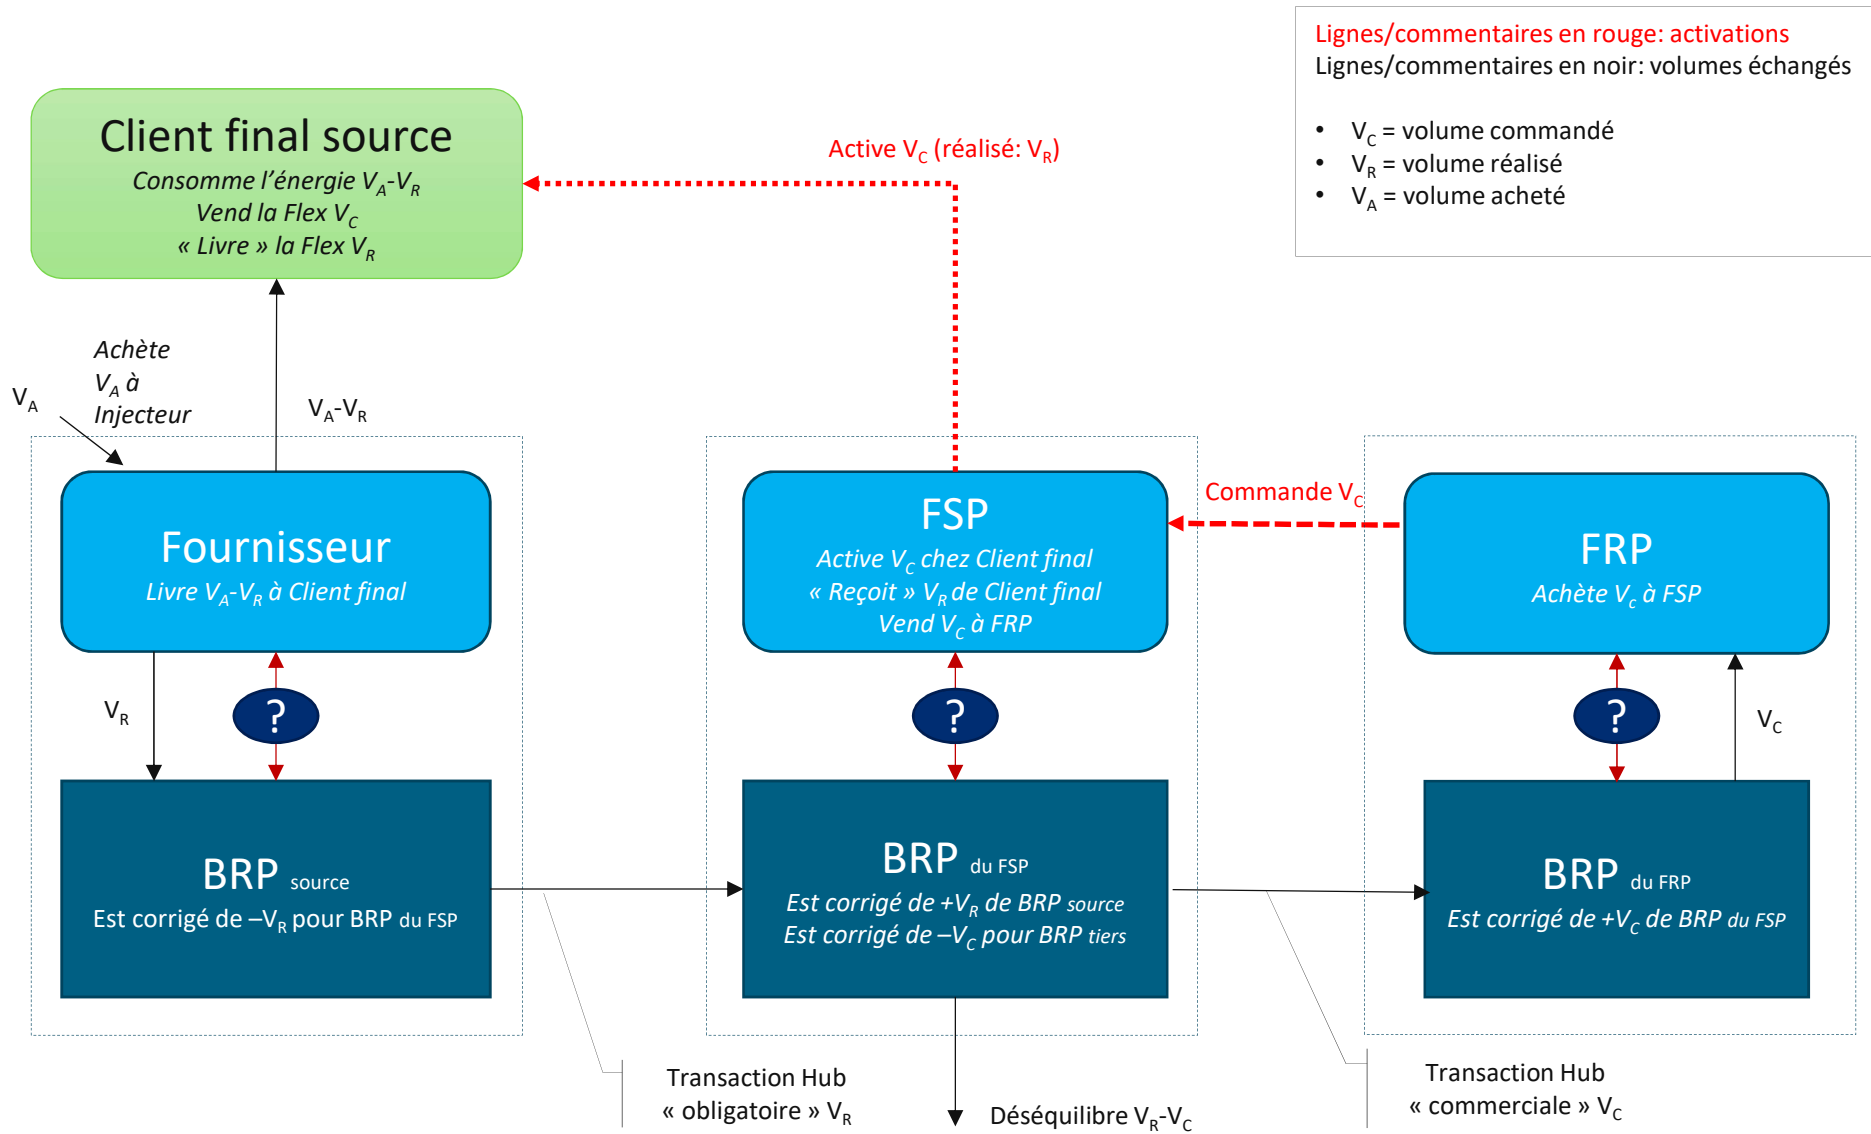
Lignes/commentaires en rouge: activations
Lignes/commentaires en noir: volumes échangés

- $V_C$ = volume commandé
- $V_R$ = volume réalisé
- $V_A$ = volume acheté

Client final source
Consomme l'énergie $V_A$-$V_R$
Vend la Flex $V_C$
« Livre » la Flex $V_R$

Active $V_C$ (réalisé: $V_R$)

Achète $V_A$ à Injecteur

$V_A$

$V_A$-$V_R$

Fournisseur
Livre $V_A$-$V_R$ à Client final

FSP
Active $V_C$ chez Client final
« Reçoit » $V_R$ de Client final
Vend $V_C$ à FRP

Commande $V_C$

FRP
Achète $V_c$ à FSP

$V_R$

?

?

?

$V_C$

BRP source
Est corrigé de $-V_R$ pour BRP du FSP

BRP du FSP
Est corrigé de $+V_R$ de BRP source
Est corrigé de $-V_C$ pour BRP tiers

BRP du FRP
Est corrigé de $+V_C$ de BRP du FSP

Transaction Hub
« obligatoire » $V_R$

Déséquilibre $V_R$-$V_C$

Transaction Hub
« commerciale » $V_C$